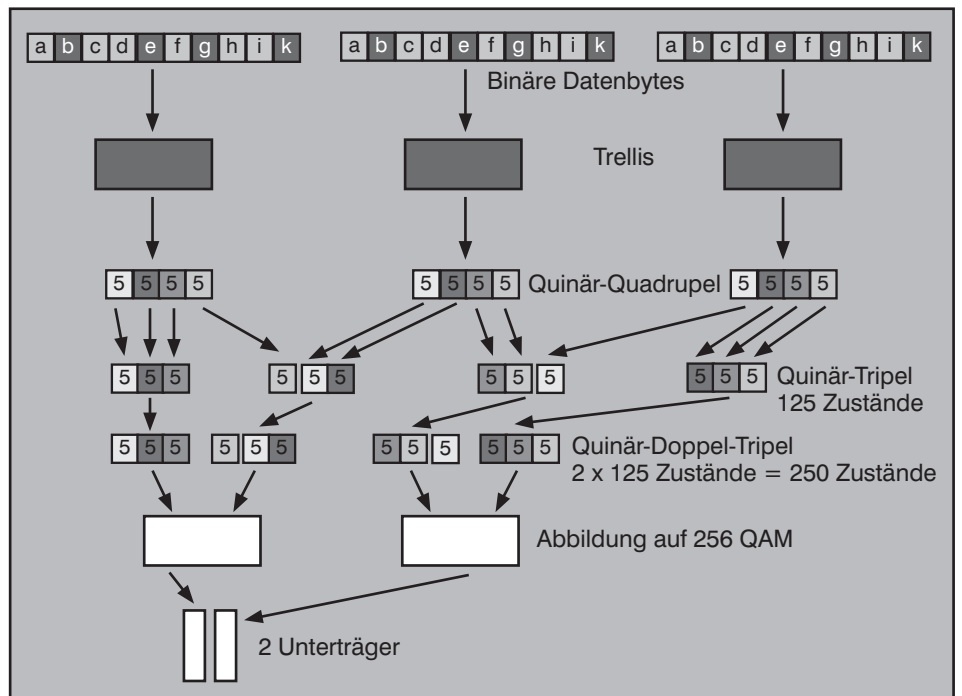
a b c d e f g h i k

a b c d e f g h i k

a b c d e f g h i k

Binäre Datenbytes

Trellis

5 5 5 5

5 5 5 5 Quinär-Quadrupel

5 5 5 5

5 5 5

5 5 5

5 5 5

5 5 5 Quinär-Tripel 125 Zustände

5 5 5

5 5 5

5 5 5

5 5 5 Quinär-Doppel-Tripel 2 x 125 Zustände = 250 Zustände

Abbildung auf 256 QAM

2 Unterträger